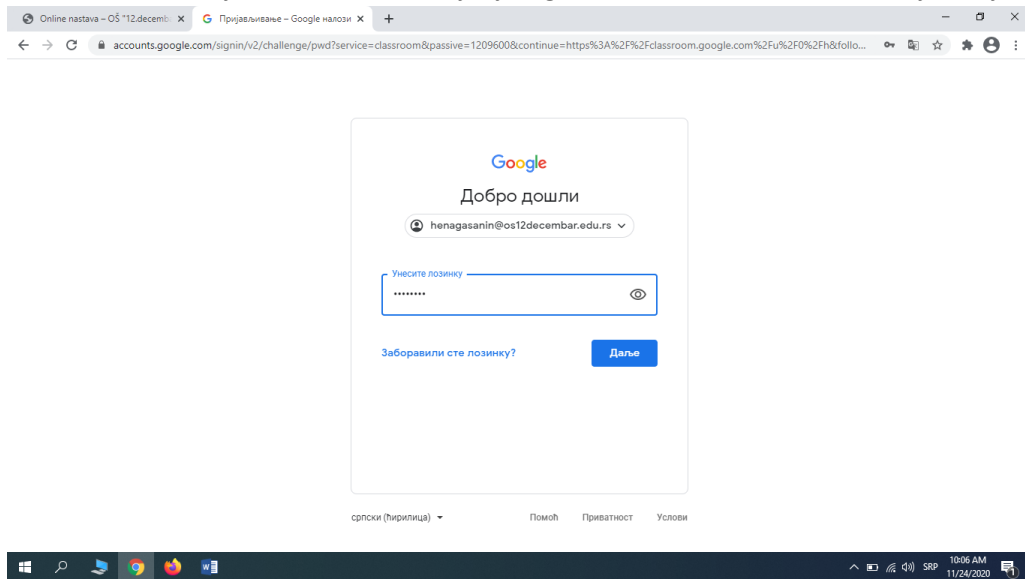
Online nastava – OŠ "12.decemb ×

Пријављивање – Google налози ×

+

accounts.google.com/signin/v2/challenge/pwd?service=classroom&passive=1209600&continue=https%3A%2F%2Fclassroom.google.com%2Fu%2F0%2Fh&follo...

Google

Добро дошли

henagasanin@os12decembar.edu.rs

Унесите лозинку

•••••••••

Заборавили сте лозинку?

Даље

српски (ћирилица)

Помоћ

Приватност

Услови

SRP

10:06 AM
11/24/2020